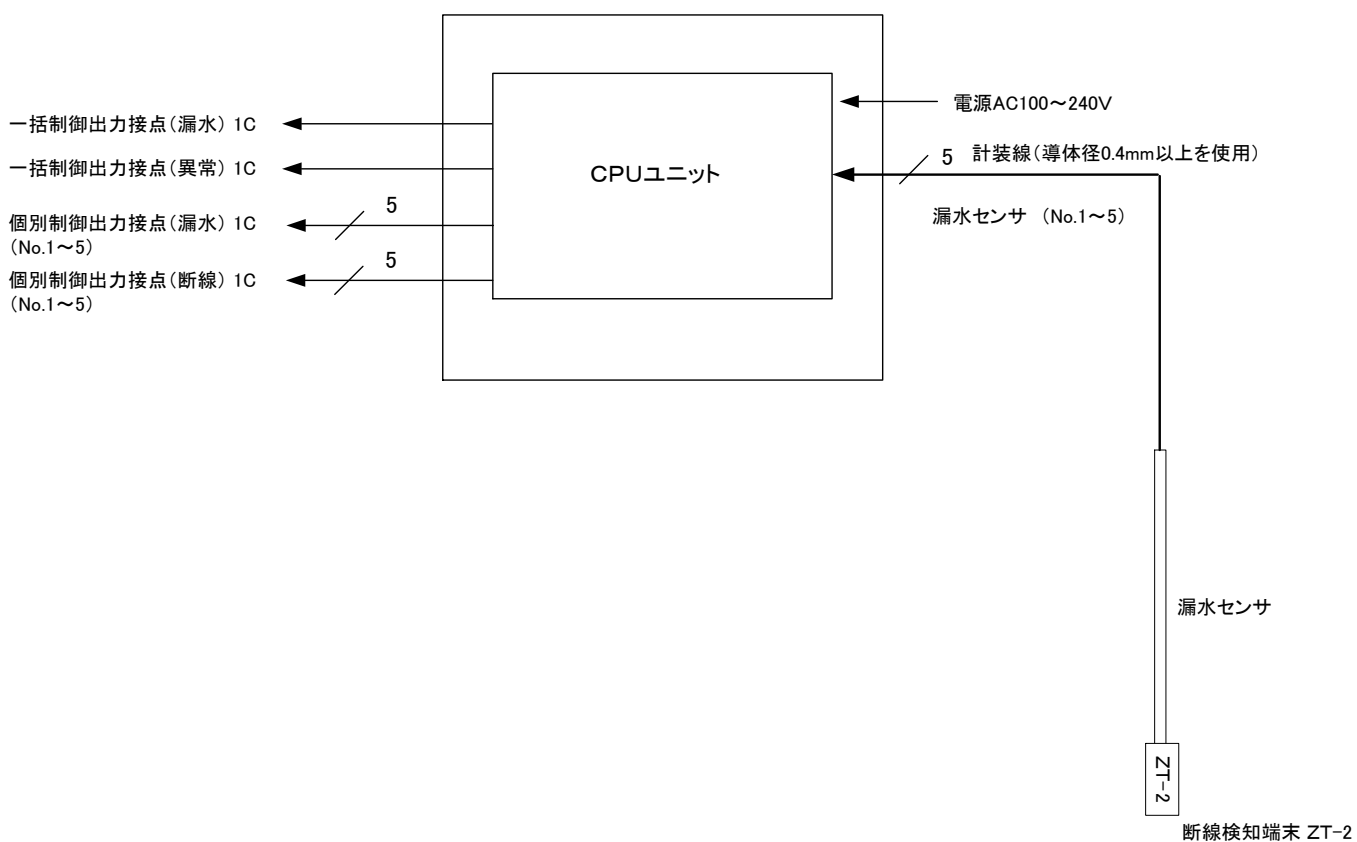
一括制御出力接点(漏水) 1C

一括制御出力接点(異常) 1C

5

個別制御出力接点(漏水) 1C
(No.1～5)

5

個別制御出力接点(断線) 1C
(No.1～5)

CPUユニット

電源AC100～240V

5 計装線(導体径0.4mm以上を使用)

漏水センサ (No.1～5)

漏水センサ

ZT-2

断線検知端末 ZT-2